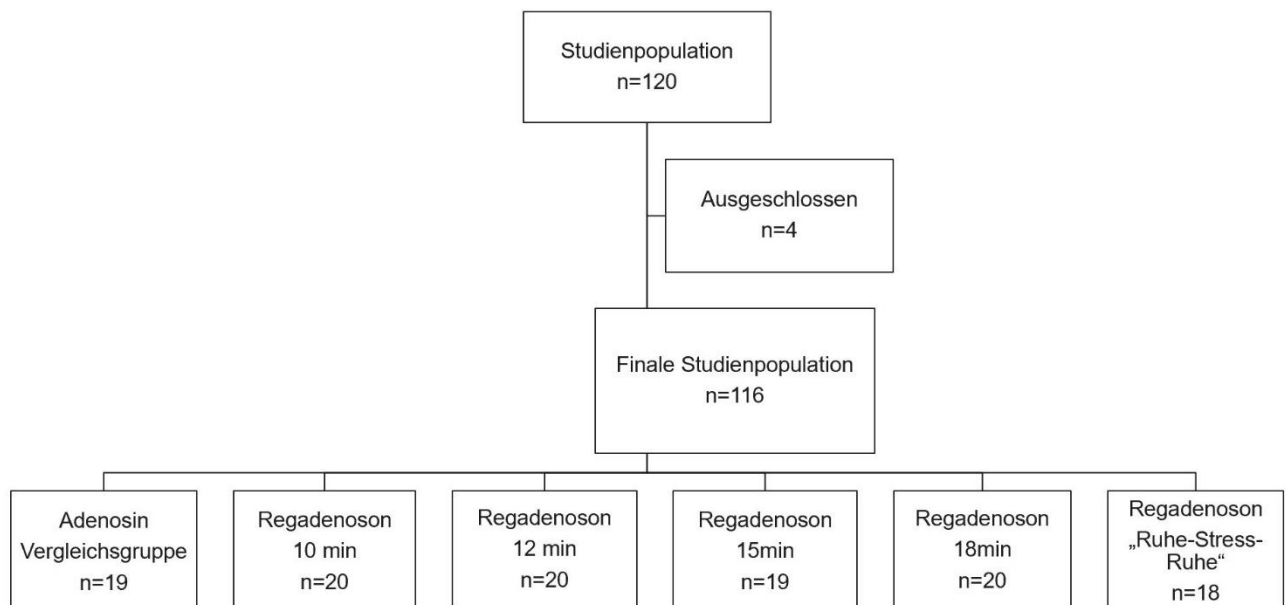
Studienpopulation
n=120

Ausgeschlossen
n=4

Finale Studienpopulation
n=116

Adenosin Vergleichsgruppe
n=19

Regadenoson
10 min
n=20

Regadenoson
12 min
n=20

Regadenoson
15min
n=19

Regadenoson
18min
n=20

Regadenoson
„Ruhe-Stress-Ruhe“
n=18